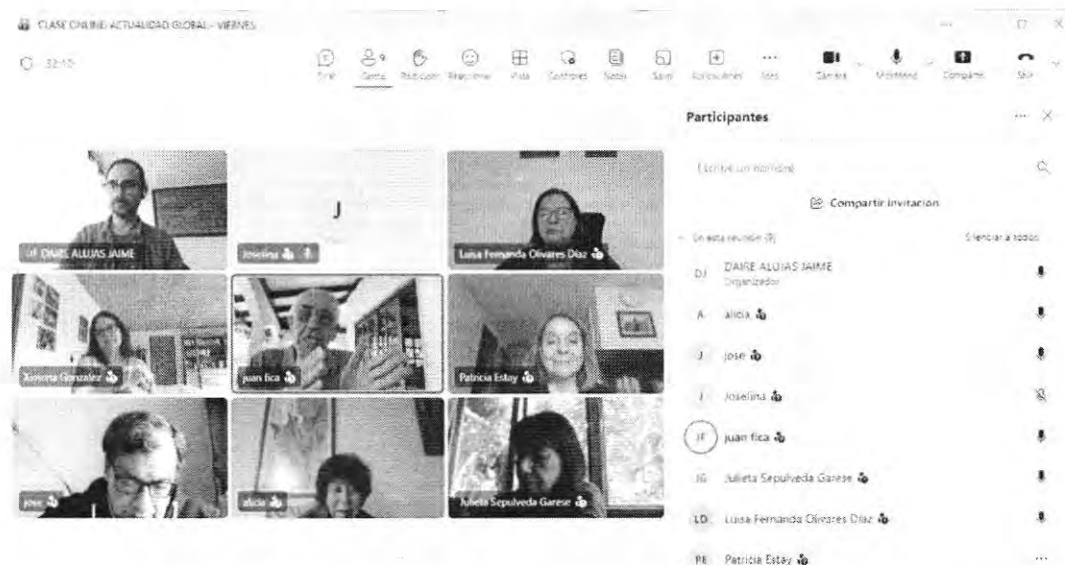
CLASE ONLINE: ACTUALIDAD GLOBAL - VIERNES

32:10

Chat Gente Reacciones Vista Controles Notas Salas Aplicaciones Más Cámara Micrófono Compartir Salir

Participantes

Escribe un nombre

Compartir invitación

En esta reunión (9) Silenciar a todos

DJ DAIRE ALUJAS JAIME Organizador

A alicia

J jose

J Joselina

JF juan fica

JS Julieta Sepulveda Garese

LO Luisa Fernanda Olivares Díaz

PE Patricia Estay

DAIRE ALUJAS JAIME

Joselina

J

Luisa Fernanda Olivares Díaz

Ximena Gonzalez

juan fica

Patricia Estay

jose

alicia

Julieta Sepulveda Garese